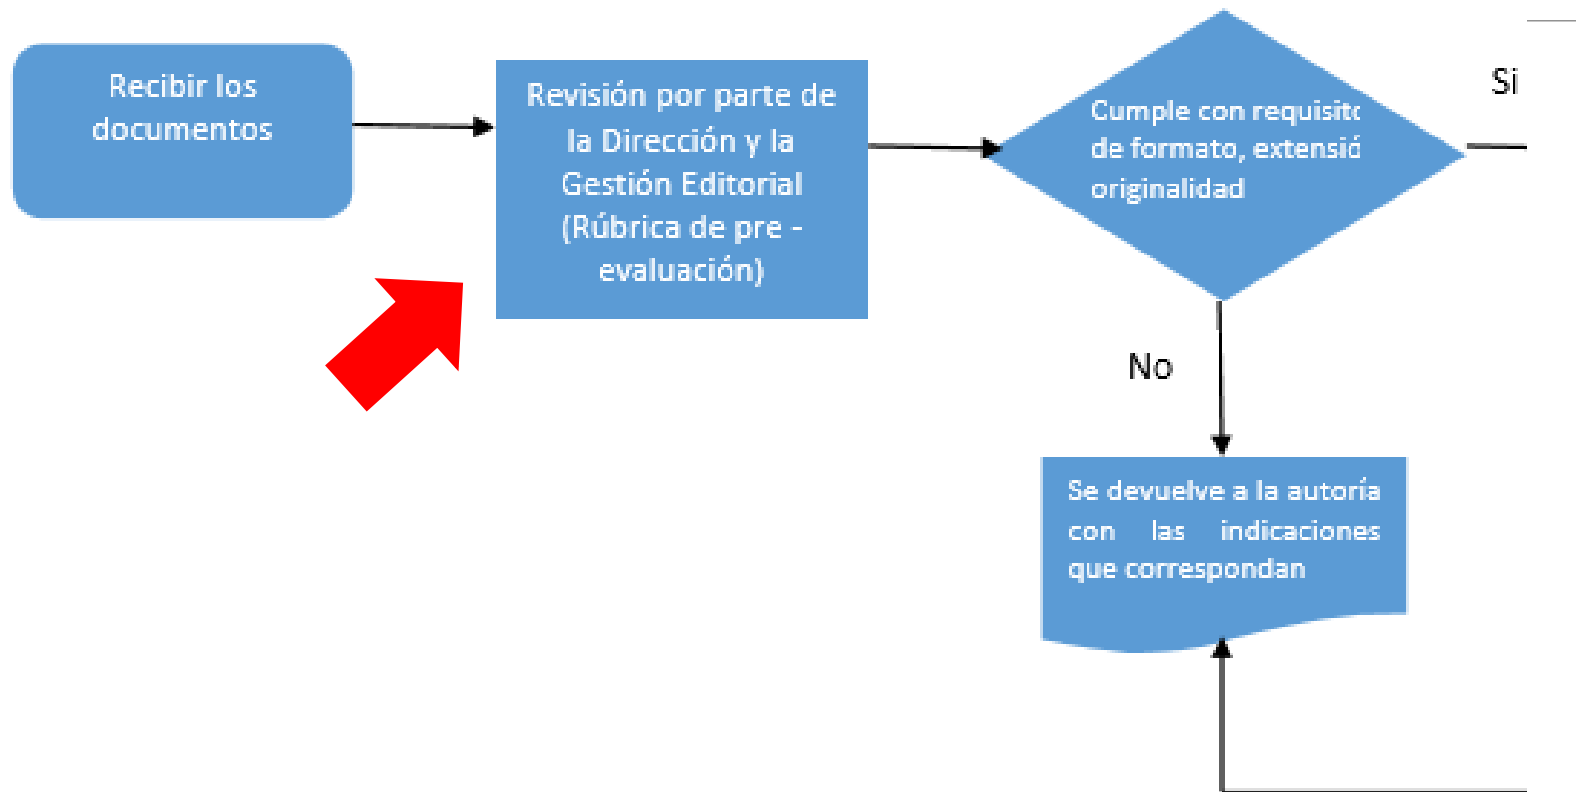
Recibir los documentos

Revisión por parte de la Dirección y la Gestión Editorial (Rúbrica de pre - evaluación)

Cumple con requisito de formato, extensió originalidad

Si

No

Se devuelve a la autoría con las indicaciones que correspondan